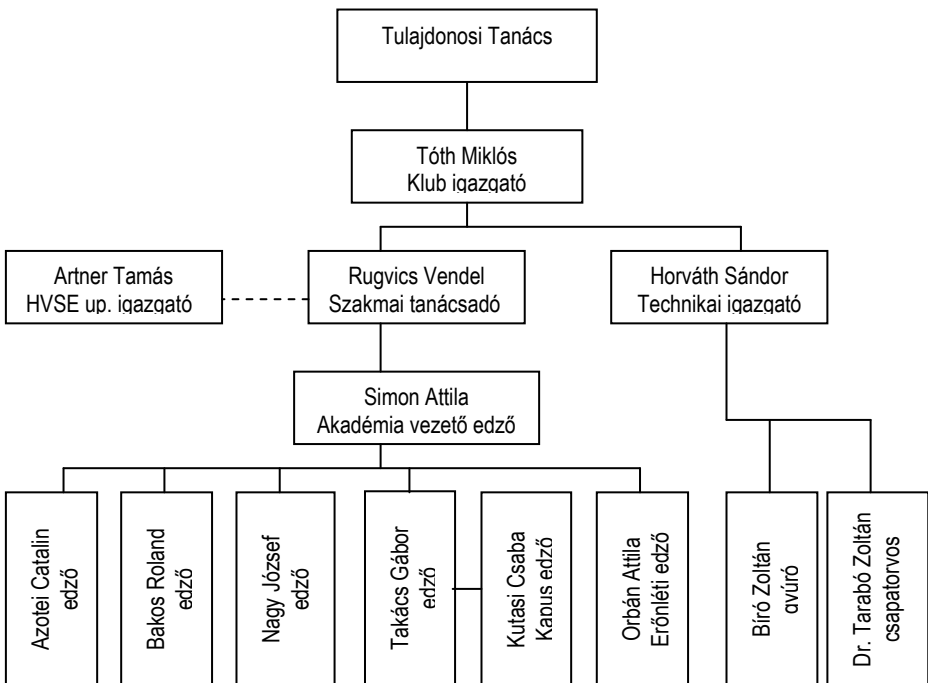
Tulajdonosi Tanács

Tóth Miklós
Klub igazgató

Artner Tamás
HVSE up. igazgató

Rugvics Vendel
Szakmai tanácsadó

Horváth Sándor
Technikai igazgató

Simon Attila
Akadémia vezető edző

Azotei Catalin
edző

Bakos Roland
edző

Nagy József
edző

Takács Gábor
edző

Kutasi Csaba
Kapus edző

Orbán Attila
Erőnléti edző

Bíró Zoltán
gyúró

Dr. Tarabó Zoltán
csapatorvos